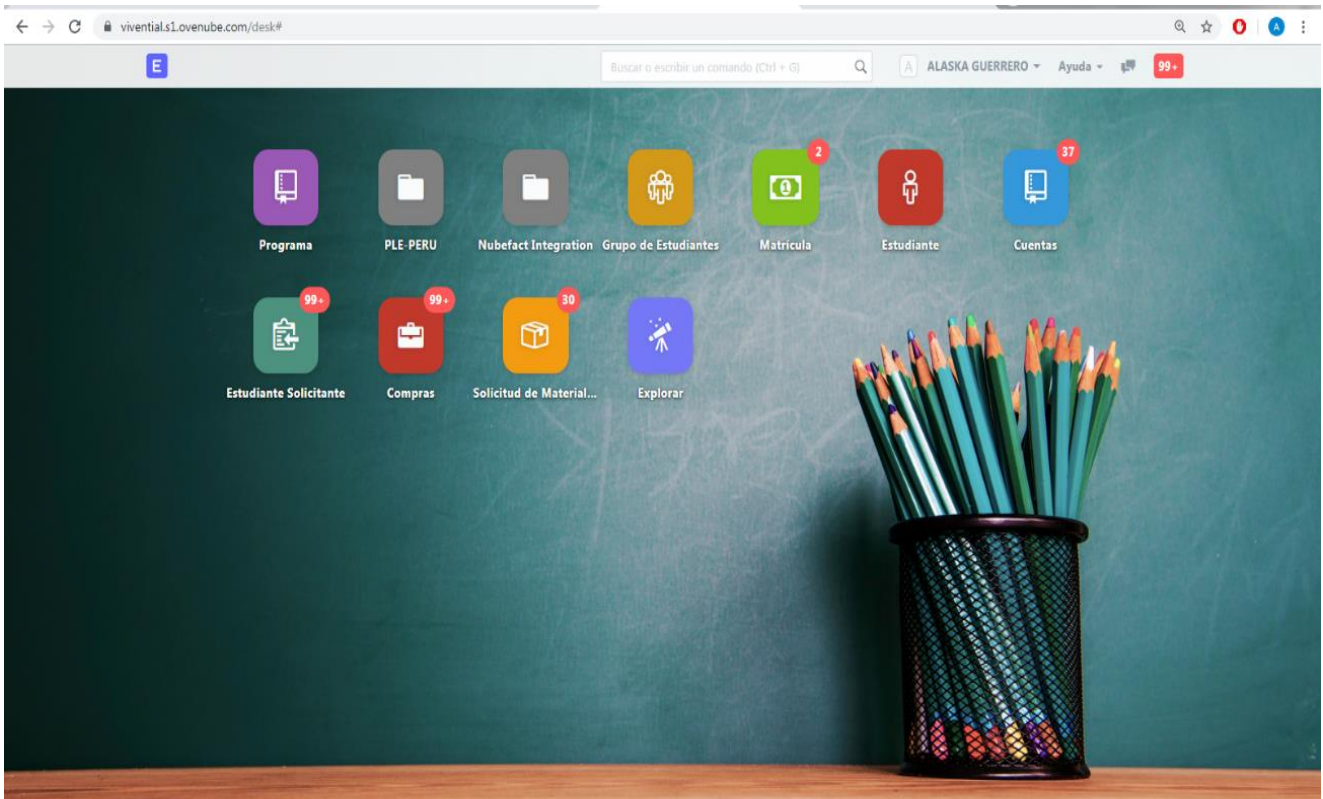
vivential.s1.ovenube.com/desk#

E

Buscar o escribir un comando (Ctrl + G)

A ALASKA GUERRERO Ayuda 99+

Programa

PLE-PERU

Nubefact Integration

Grupo de Estudiantes

2
Matricula

Estudiante

37
Cuentas

99+
Estudiante Solicitante

99+
Compras

30
Solicitud de Material...

Explorar